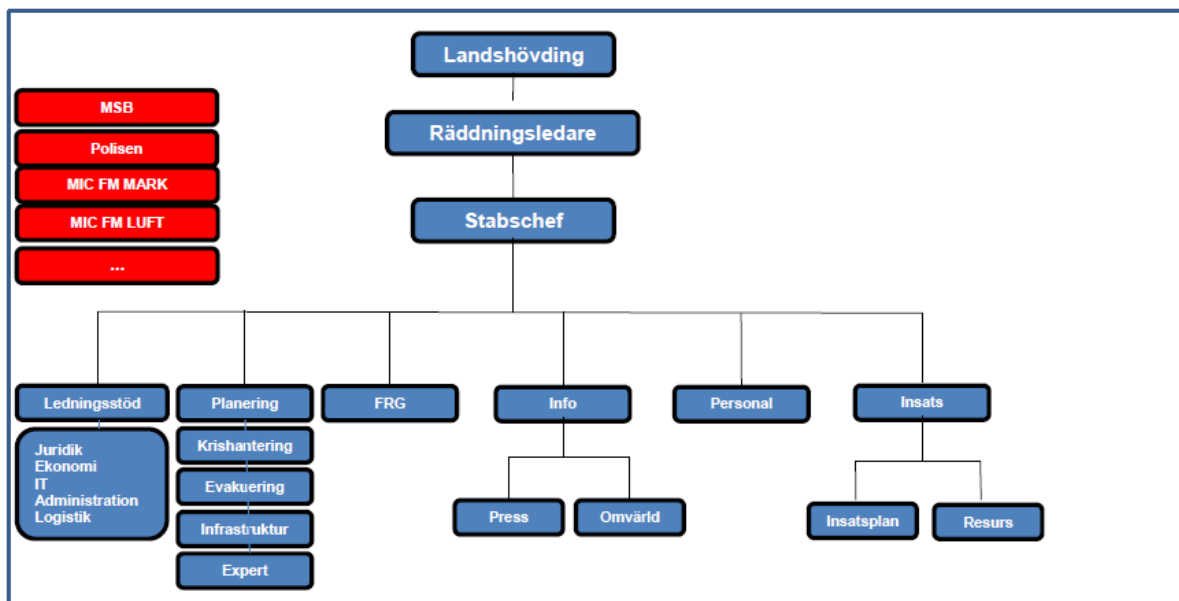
Landshövding

Räddningsledare

Stabschef

MSB

Polisen

MIC FM MARK

MIC FM LUFT

...

Ledningsstöd

Juridik
Ekonomi
IT
Administration
Logistik

Planering

Krishantering

Evakuering

Infrastruktur

Expert

FRG

Info

Press

Omvärld

Personal

Insats

Insatsplan

Resurs